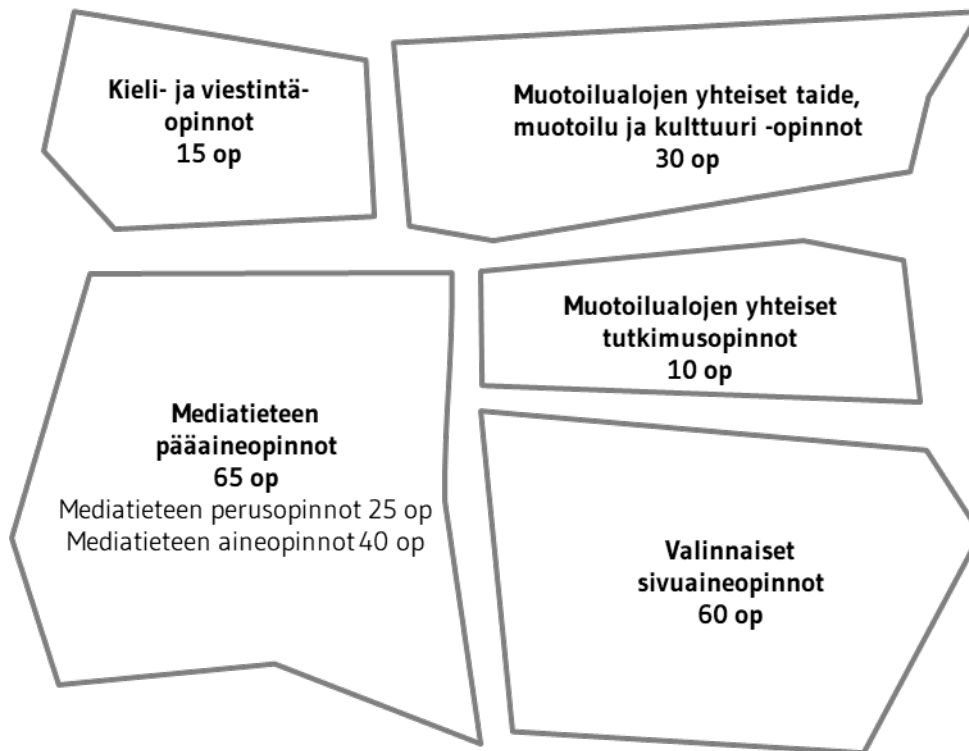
Kieli- ja viestintäopinnot
15 op

Muotoilualojen yhteiset taide, muotoilu ja kulttuuri -opinnot
30 op

Mediatieteen pääaineopinnot
65 op
Mediatieteen perusopinnot 25 op
Mediatieteen aineopinnot 40 op

Muotoilualojen yhteiset tutkimusopinnot
10 op

Valinnaiset sivuaineopinnot
60 op